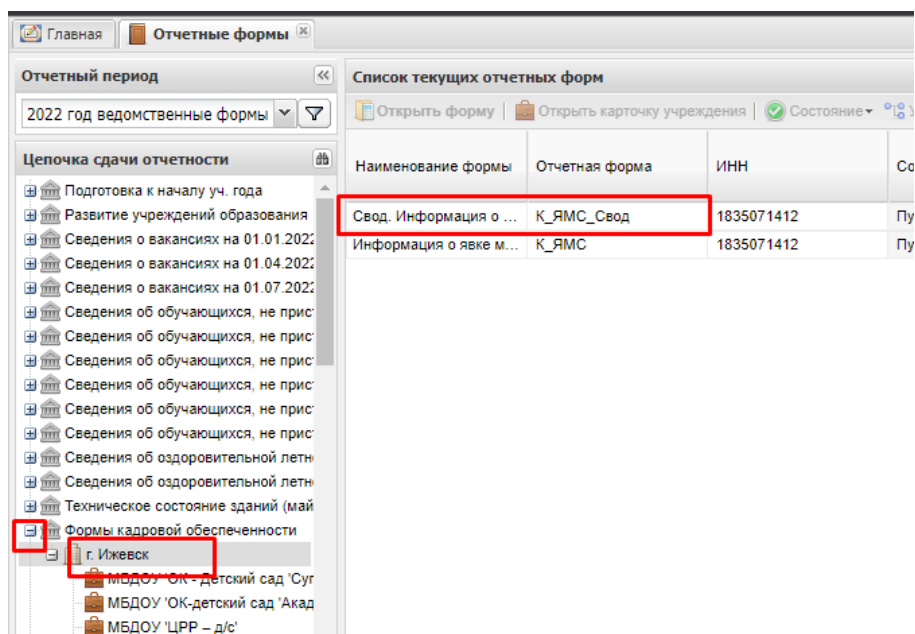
Главная | Отчетные формы

Отчетный период

2022 год ведомственные формы

Цепочка сдачи отчетности

Подготовка к началу уч. года
Развитие учреждений образования
Сведения о вакансиях на 01.01.2022
Сведения о вакансиях на 01.04.2022
Сведения о вакансиях на 01.07.2022
Сведения об обучающихся, не прист
Сведения об обучающихся, не прист
Сведения об обучающихся, не прист
Сведения об обучающихся, не прист
Сведения об обучающихся, не прист
Сведения об обучающихся, не прист
Сведения об оздоровительной летн
Сведения об оздоровительной летн
Техническое состояние зданий (май
Формы кадровой обеспеченности
г. Ижевск
МБДОУ 'ОК - Детский сад 'Су
МБДОУ 'ОК-детский сад 'Акад
МБДОУ 'ЦРР – д/с'

Список текущих отчетных форм

Открыть форму | Открыть карточку учреждения | Состояние

| Наименование формы | Отчетная форма | ИНН | Со |
|---|---|---|---|
| Свод. Информация о ... | К_ЯМС_Свод | 1835071412 | Пу |
| Информация о явке м... | К_ЯМС | 1835071412 | Пу |